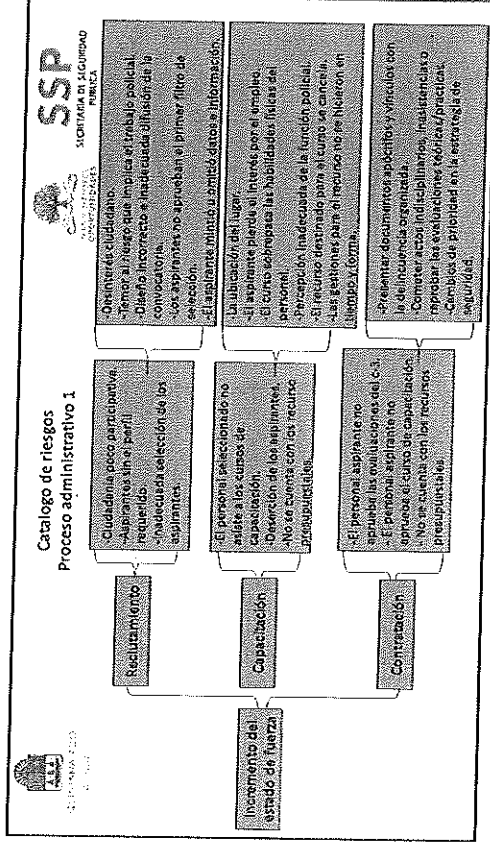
Catalogo de riesgos
Proceso administrativo 1

SSP
SECRETARÍA DE SEGURIDAD PÚBLICA

Incremento del estado de fuerza

Reclutamiento

Capacitación

Contratación

-Ciudadanía poco participativa.
-Aspirantes sin el perfil requerido.
-Inadecuada selección de los aspirantes.

-El personal seleccionado no asiste a los cursos de capacitación.
-Deserción de los aspirantes.
-No se cuenta con los recursos presupuestales.

-El personal aspirante no aprueba las evaluaciones del c-3.
-El personal aspirante no aprueba el curso de capacitación.
-No se cuenta con los recursos presupuestales.

-Desinterés ciudadano.
-Temor al riesgo que implica el trabajo policial.
-Diseño incorrecto e inadecuada difusión de la convocatoria.
-Los aspirantes no aprueban el primer filtro de selección.
-El aspirante mintió u omitió datos e información.

-La ubicación del lugar.
-El aspirante pierde el interés por el empleo.
-El curso sobrepasa las habilidades físicas del personal.
-Percepción inadecuada de la función policial.
-El recurso destinado para el curso se canceló.
-Las gestiones para el recurso no se hicieron en tiempo y forma.

-Presentar documentos apócrifos y vínculos con la delincuencia organizada.
-Cometer actos indisciplinarios, inasistencia o reprobar las evaluaciones teóricas/prácticas.
-Cambios de prioridad en la estrategia de seguridad.